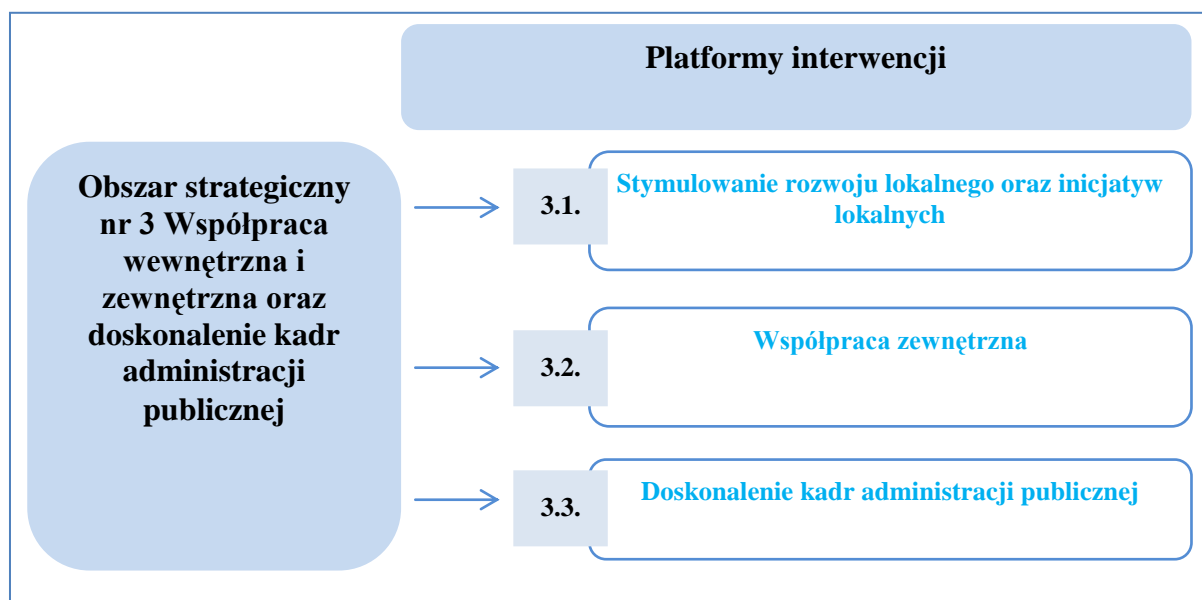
Platformy interwencji

Obszar strategiczny nr 3 Współpraca wewnętrzna i zewnętrzna oraz doskonalenie kadr administracji publicznej

3.1.

Stymulowanie rozwoju lokalnego oraz inicjatyw lokalnych

3.2.

Współpraca zewnętrzna

3.3.

Doskonalenie kadr administracji publicznej